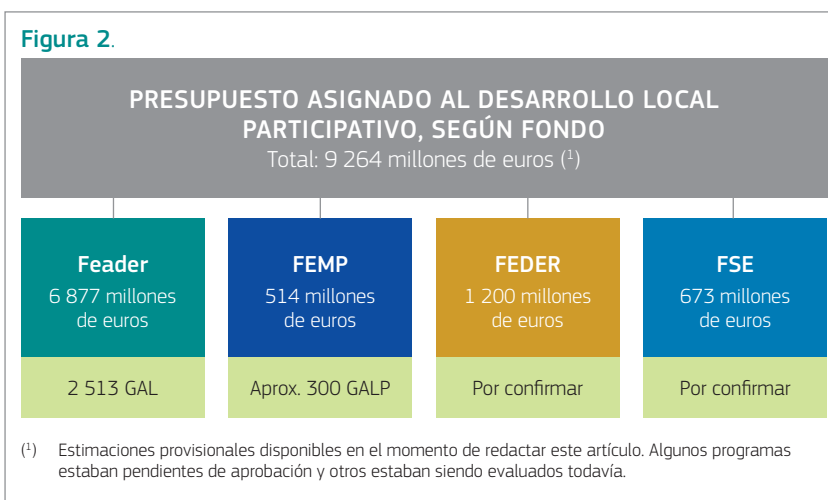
Figura 2.

PRESUPUESTO ASIGNADO AL DESARROLLO LOCAL PARTICIPATIVO, SEGÚN FONDO
Total: 9 264 millones de euros ($^{1}$)

Feader
6 877 millones de euros

2 513 GAL

FEMP
514 millones de euros

Aprox. 300 GALP

FEDER
1 200 millones de euros

Por confirmar

FSE
673 millones de euros

Por confirmar

($^{1}$) Estimaciones provisionales disponibles en el momento de redactar este artículo. Algunos programas estaban pendientes de aprobación y otros estaban siendo evaluados todavía.